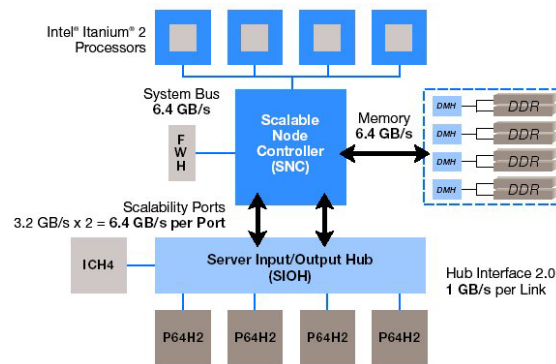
Intel® Itanium® 2 Processors

System Bus
6.4 GB/s

F
W
H

Scalable Node Controller (SNC)

Memory
6.4 GB/s

DMH DDR
DMH DDR
DMH DDR
DMH DDR

Scalability Ports
3.2 GB/s x 2 = 6.4 GB/s per Port

ICH4

Server Input/Output Hub (SIOH)

Hub Interface 2.0
1 GB/s per Link

P64H2
P64H2
P64H2
P64H2